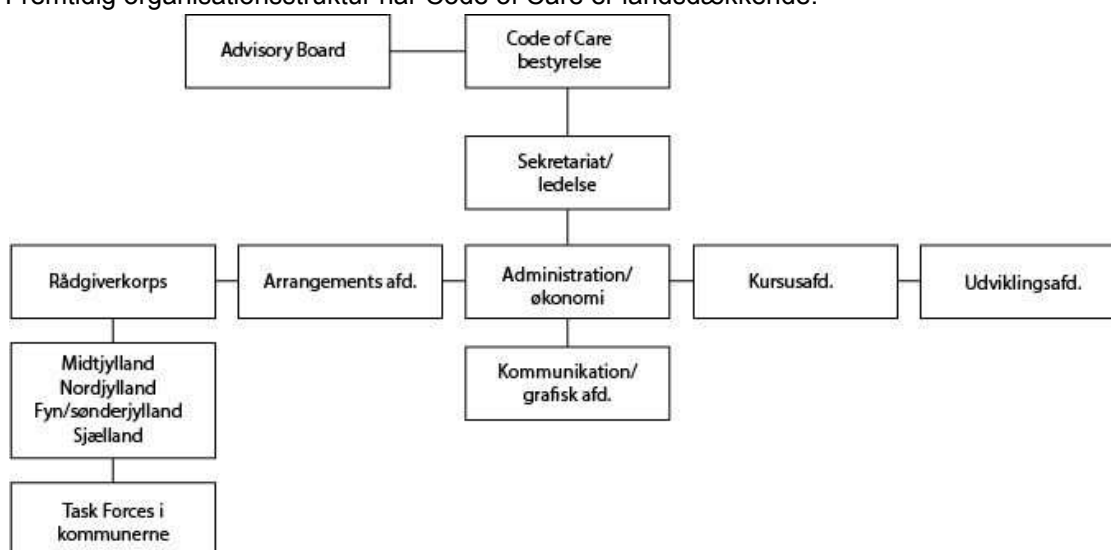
Fremtidig organisationsstruktur når Code of Care er landsdækkende:

Advisory Board

Code of Care bestyrelse

Sekretariat/ ledelse

Rådgiverkorps

Arrangements afd.

Administration/ økonomi

Kursusafd.

Udviklingsafd.

Midtjylland
Nordjylland
Fyn/sønderjylland
Sjælland

Kommunikation/ grafisk afd.

Task Forces i kommunerne